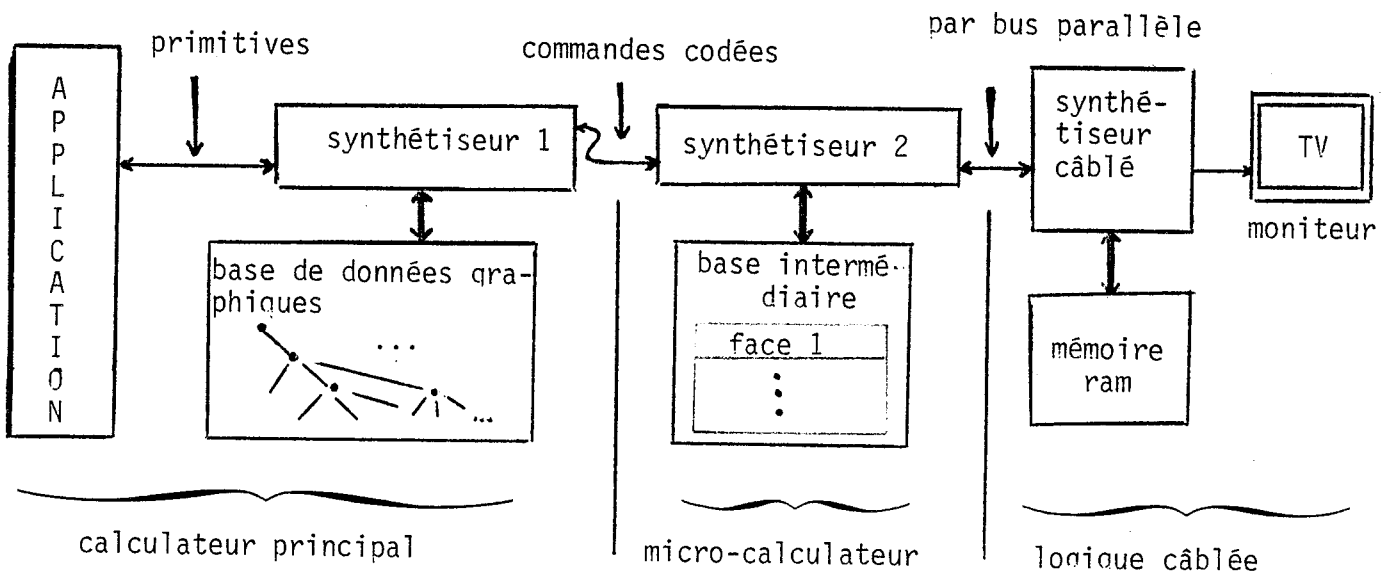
APPLICATION

primitives

synthétiseur 1

base de données graphiques

...

commandes codées

synthétiseur 2

base intermédiaire

face 1

par bus parallèle

synthétiseur câblé

mémoire ram

TV

moniteur

calculateur principal

micro-calculateur

logique câblée